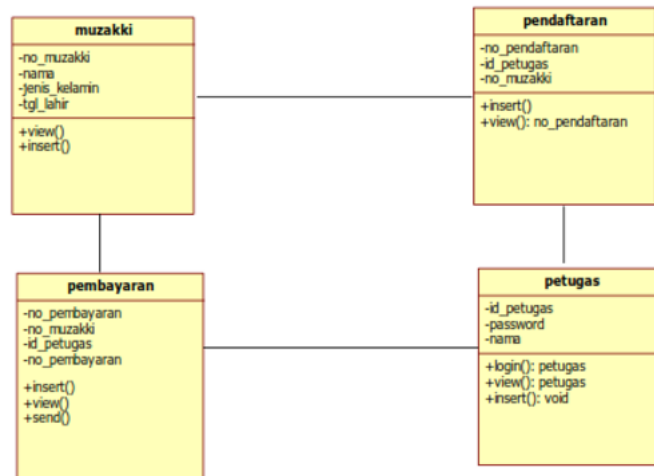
muzakki

-no_muzakki
-nama
-jenis_kelamin
-tgl_lahir

+view()
+insert()

pendaftaran

-no_pendaftaran
-id_petugas
-no_muzakki

+insert()
+view(): no_pendaftaran

pembayaran

-no_pembayaran
-no_muzakki
-id_petugas
-no_pembayaran

+insert()
+view()
+send()

petugas

-id_petugas
-password
-nama

+login(): petugas
+view(): petugas
+insert(): void